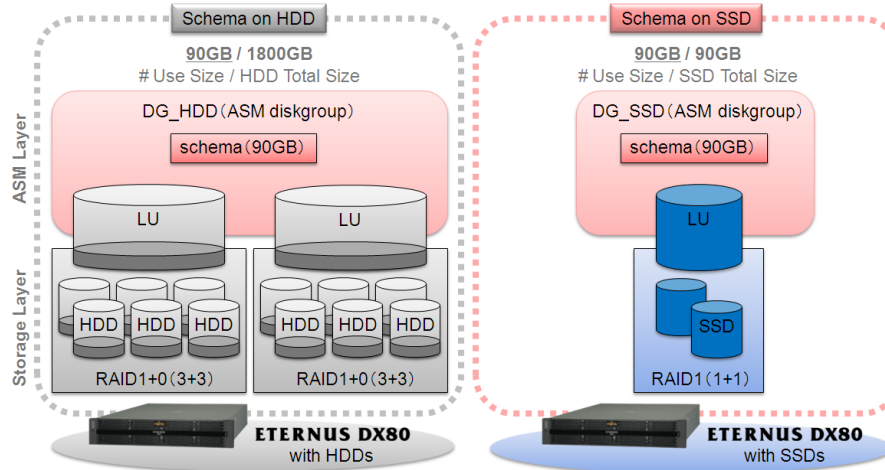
Schema on HDD

90GB / 1800GB
# Use Size / HDD Total Size

ASM Layer

DG_HDD（ASM diskgroup）

schema（90GB）

LU

LU

Storage Layer

HDD HDD HDD

HDD HDD HDD

RAID1+0（3+3）

RAID1+0（3+3）

ETERNUS DX80
with HDDs

Schema on SSD

90GB / 90GB
# Use Size / SSD Total Size

DG_SSD（ASM diskgroup）

schema（90GB）

LU

SSD

RAID1（1+1）

ETERNUS DX80
with SSDs